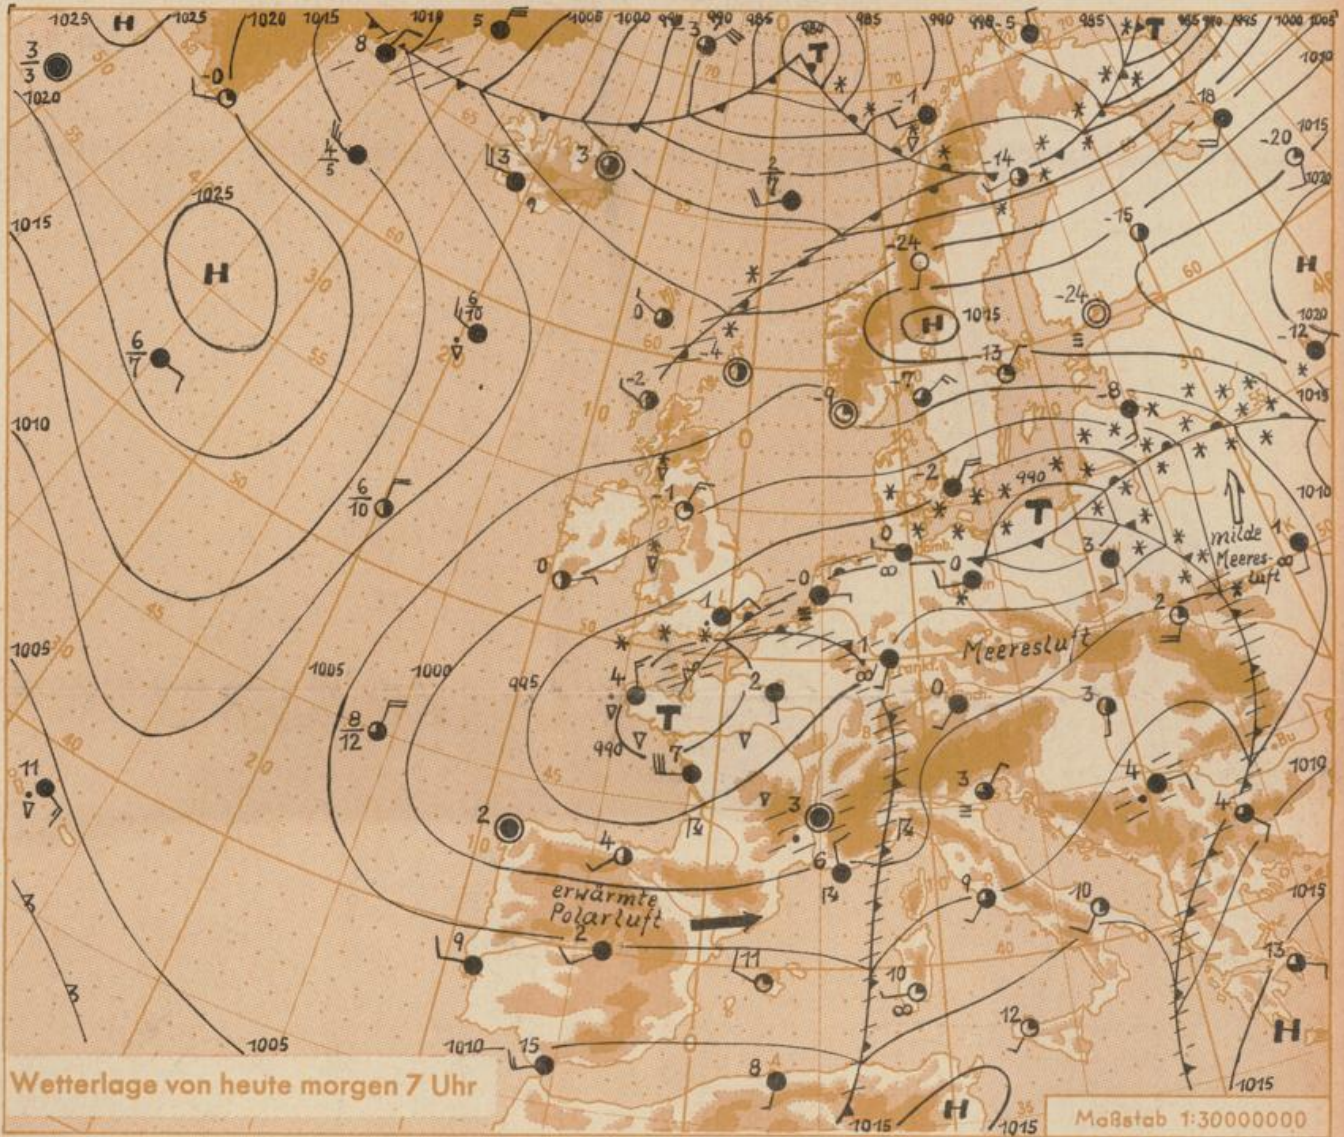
1025 H 1025 1020 1015 1010 5 1005 1000 995 3 990 985 T 985 990 995 5 985 T 995 1000 1005 1010

$\frac{3}{3}$
1020
-0
8
1015
1025
H
$\frac{4}{5}$
13
3
$\frac{2}{7}$
-1
-14
18
-20
1015
1020
-15
-24
H 1015
-24
H
1020
-12
$\frac{6}{7}$
$\frac{6}{10}$
0
-4
13
-2
-9
-7
-8
1010
1015
1010
$\frac{6}{10}$
-1
-2
990
T
1010
0
0
0
3
milde Meeresluft
1
-0
2
1005
1005
1000
995
1
4
T
2
1
Meeresluft
0
3
$\frac{8}{12}$
990
7
1010
11
2
3
4
6
4
3
4
erwärmte Polarluft
2
9
11
10
9
10
1015
13
12
H
1010
15
8
1015
H
1015
1005
1015
Wetterlage von heute morgen 7 Uhr
Maßstab 1:30000000